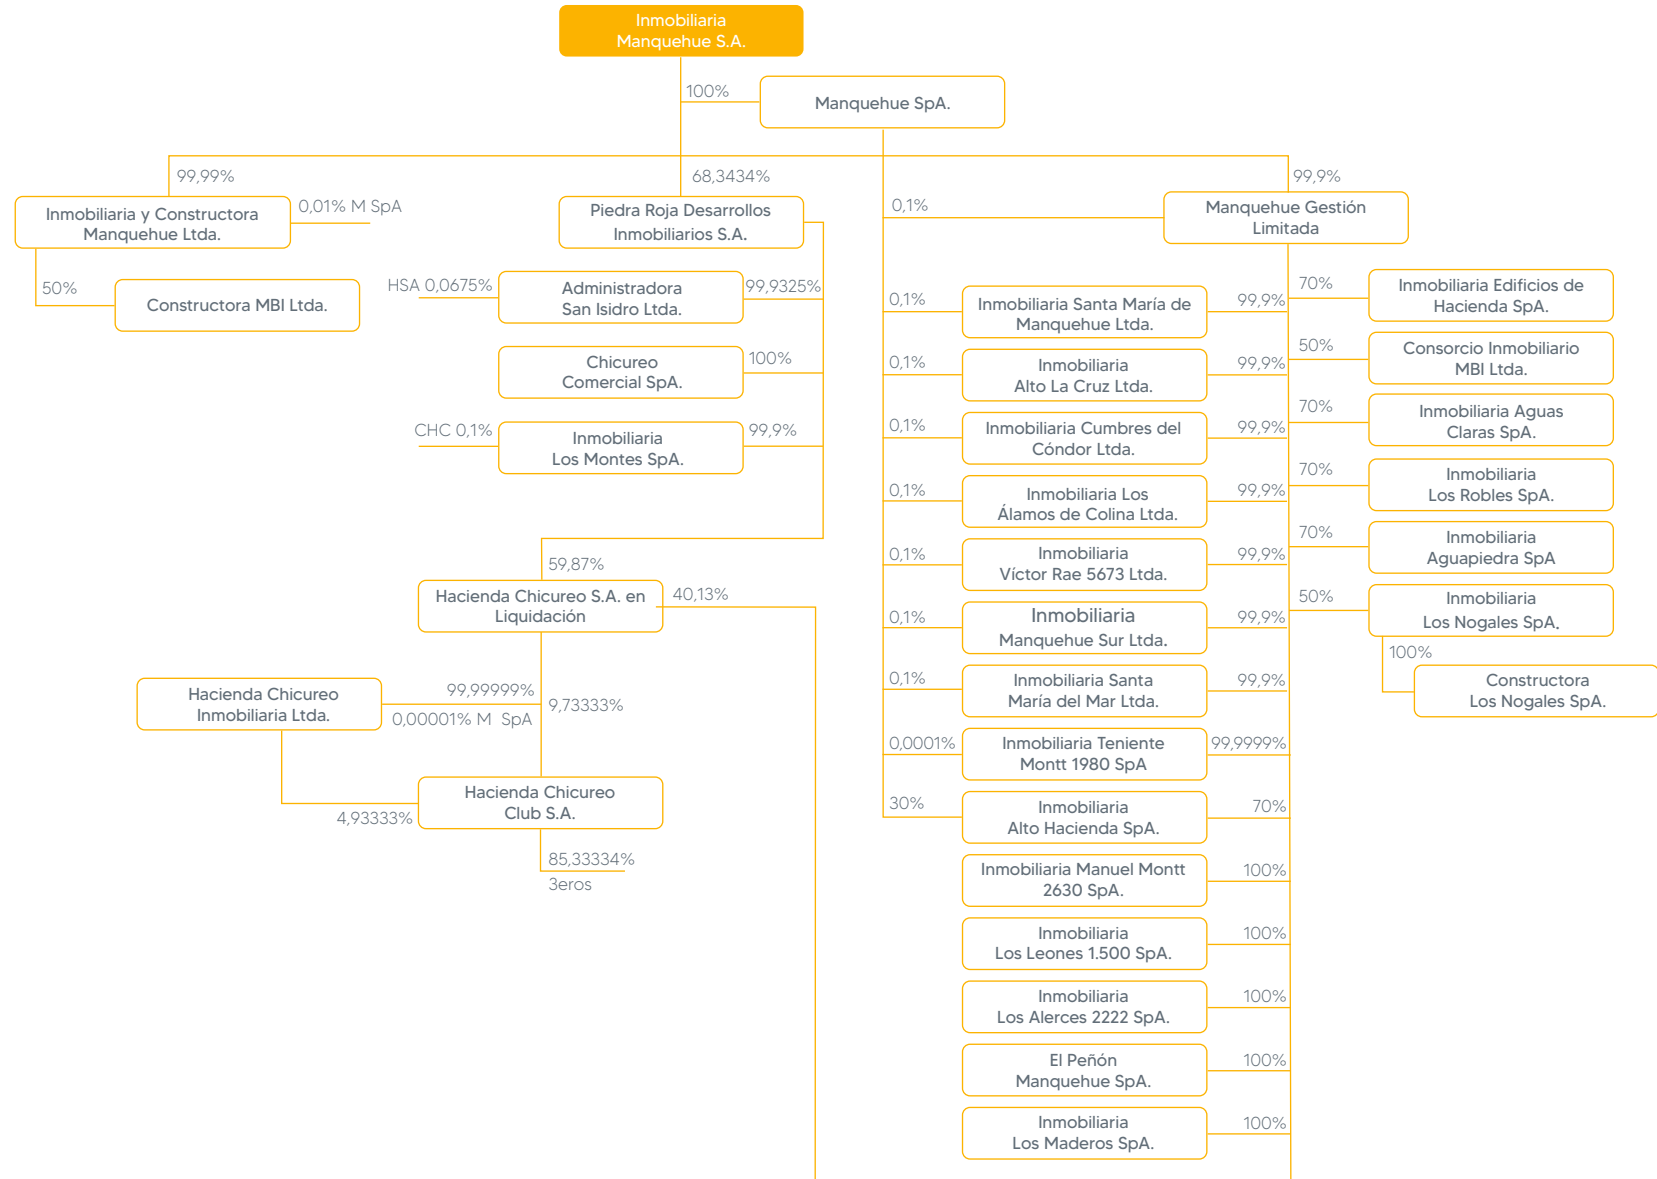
Inmobiliaria Manquehue S.A.

100%

Manquehue SpA.

99,99%

68,3434%

99,9%

Inmobiliaria y Constructora Manquehue Ltda.

0,01% M SpA

Piedra Roja Desarrollos Inmobiliarios S.A.

0,1%

Manquehue Gestión Limitada

50%

Constructora MBI Ltda.

HSA 0,0675%

Administradora San Isidro Ltda.

99,9325%

Chicureo Comercial SpA.

100%

CHC 0,1%

Inmobiliaria Los Montes SpA.

99,9%

59,87%

Hacienda Chicureo S.A. en Liquidación

40,13%

Hacienda Chicureo Inmobiliaria Ltda.

99,99999%

0,00001% M SpA

9,73333%

4,93333%

Hacienda Chicureo Club S.A.

85,33334%

3eros

0,1%

Inmobiliaria Santa María de Manquehue Ltda.

99,9%

0,1%

Inmobiliaria Alto La Cruz Ltda.

99,9%

0,1%

Inmobiliaria Cumbres del Cóndor Ltda.

99,9%

0,1%

Inmobiliaria Los Álamos de Colina Ltda.

99,9%

0,1%

Inmobiliaria Víctor Rae 5673 Ltda.

99,9%

0,1%

Inmobiliaria Manquehue Sur Ltda.

99,9%

0,1%

Inmobiliaria Santa María del Mar Ltda.

99,9%

0,0001%

Inmobiliaria Teniente Montt 1980 SpA

99,9999%

30%

Inmobiliaria Alto Hacienda SpA.

70%

Inmobiliaria Manuel Montt 2630 SpA.

100%

Inmobiliaria Los Leones 1.500 SpA.

100%

Inmobiliaria Los Alerces 2222 SpA.

100%

El Peñón Manquehue SpA.

100%

Inmobiliaria Los Maderos SpA.

100%

70%

Inmobiliaria Edificios de Hacienda SpA.

50%

Consorcio Inmobiliario MBI Ltda.

70%

Inmobiliaria Aguas Claras SpA.

70%

Inmobiliaria Los Robles SpA.

70%

Inmobiliaria Aguapiedra SpA

50%

Inmobiliaria Los Nogales SpA.

100%

Constructora Los Nogales SpA.